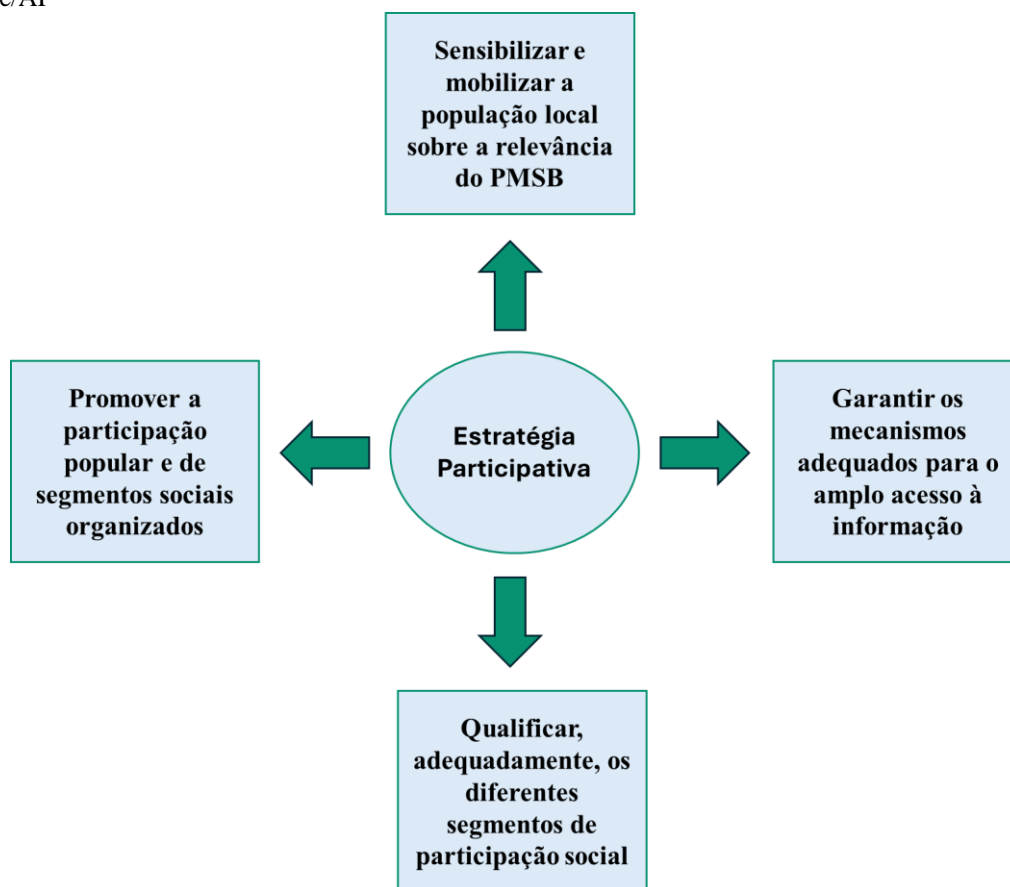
C/AI

Sensibilizar e mobilizar a população local sobre a relevância do PMSB

Promover a participação popular e de segmentos sociais organizados

Estratégia Participativa

Garantir os mecanismos adequados para o amplo acesso à informação

Qualificar, adequadamente, os diferentes segmentos de participação social